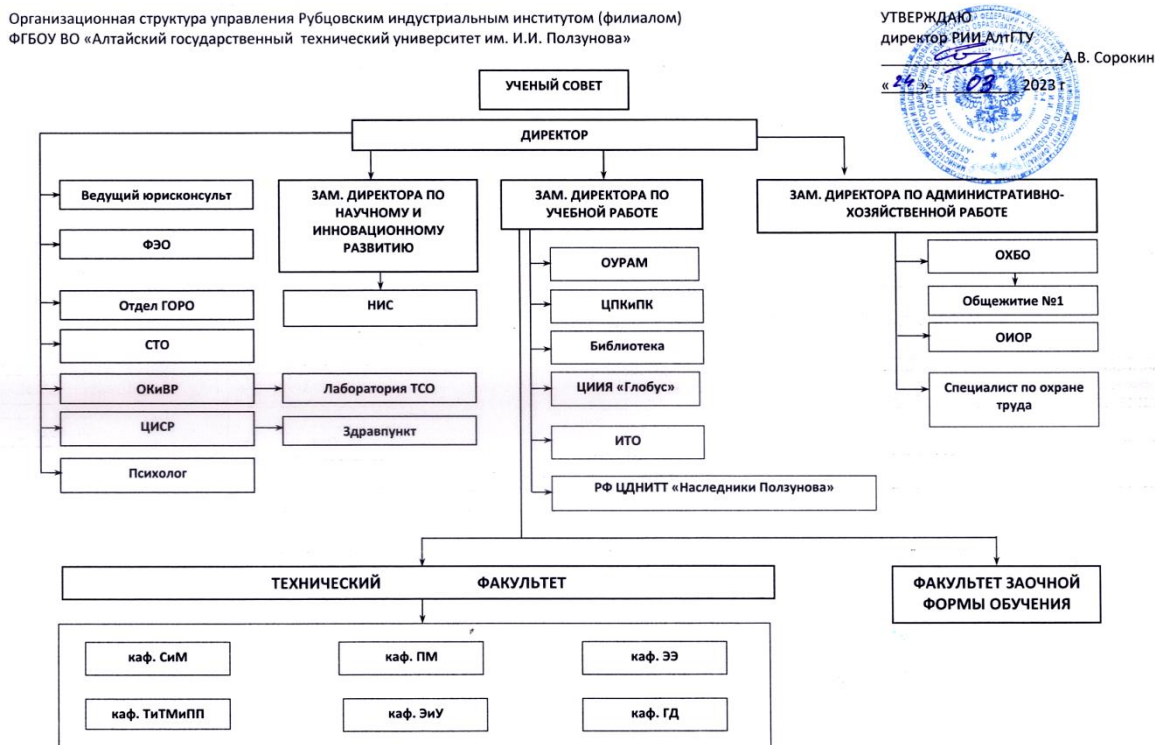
Организационная структура управления Рубцовским индустриальным институтом (филиалом) ФГБОУ ВО «Алтайский государственный технический университет им. И.И. Ползунова»

УТВЕРЖДАЮ
директор РИИ АлтГТУ
А.В. Сорокин
« 24 » 03 2023 г

УЧЕНЫЙ СОВЕТ

ДИРЕКТОР

Ведущий юрисконсульт

ФЭО

Отдел ГОРО

СТО

ОКиВР

ЦИСР

Психолог

ЗАМ. ДИРЕКТОРА ПО НАУЧНОМУ И ИННОВАЦИОННОМУ РАЗВИТИЮ

НИС

Лаборатория ТСО

Здравпункт

ЗАМ. ДИРЕКТОРА ПО УЧЕБНОЙ РАБОТЕ

ОУРАМ

ЦПКиПК

Библиотека

ЦИИЯ «Глобус»

ИТО

РФ ЦДНИТТ «Наследники Ползунова»

ЗАМ. ДИРЕКТОРА ПО АДМИНИСТРАТИВНО-ХОЗЯЙСТВЕННОЙ РАБОТЕ

ОХБО

Общежитие №1

ОИОР

Специалист по охране труда

ТЕХНИЧЕСКИЙ ФАКУЛЬТЕТ

ФАКУЛЬТЕТ ЗАОЧНОЙ ФОРМЫ ОБУЧЕНИЯ

каф. СиМ

каф. ПМ

каф. ЭЭ

каф. ТиТМиПП

каф. ЭиУ

каф. ГД